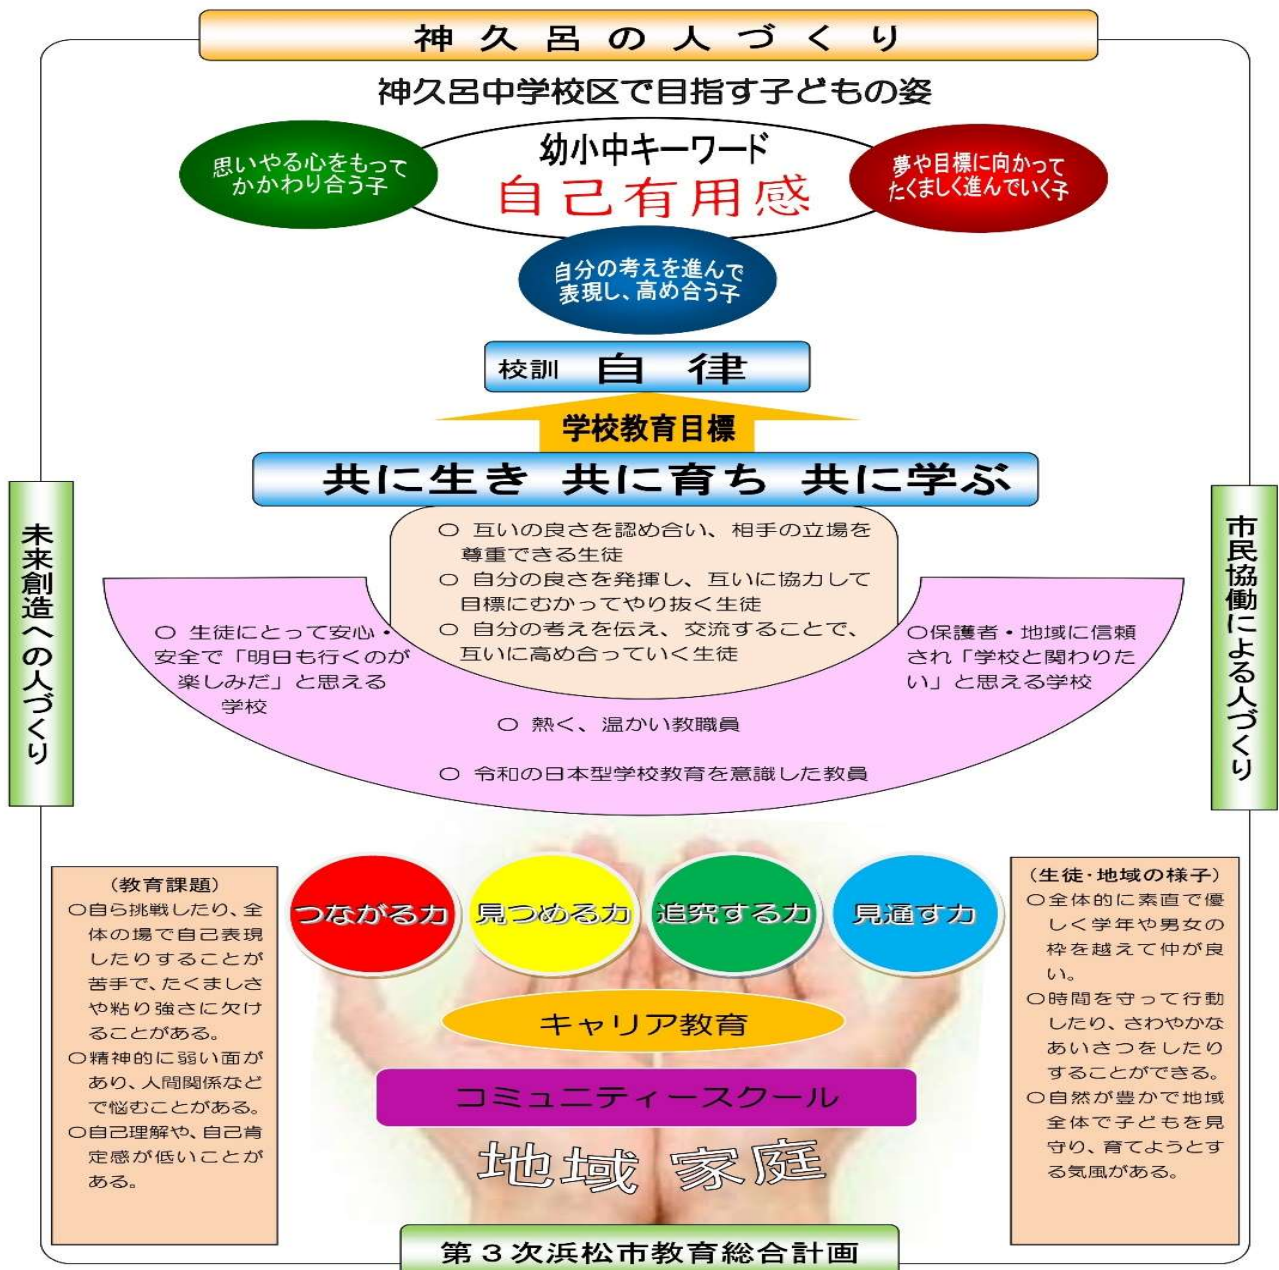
神久呂の人づくり

神久呂中学校区で目指す子どもの姿

思いやる心をもってかかわり合う子

幼小中キーワード
自己有用感

夢や目標に向かってたくましく進んでいく子

自分の考えを進んで表現し、高め合う子

校訓　自　律

学校教育目標

共に生き　共に育ち　共に学ぶ

未来創造への人づくり

市民協働による人づくり

○ 互いの良さを認め合い、相手の立場を尊重できる生徒
○ 自分の良さを発揮し、互いに協力して目標にむかってやり抜く生徒
○ 自分の考えを伝え、交流することで、互いに高め合っていく生徒

○ 生徒にとって安心・安全で「明日も行くのが楽しみだ」と思える学校

○保護者・地域に信頼され「学校と関わりたい」と思える学校

○ 熱く、温かい教職員

○ 令和の日本型学校教育を意識した教員

（教育課題）
○自ら挑戦したり、全体の場で自己表現したりすることが苦手で、たくましさや粘り強さに欠けることがある。
○精神的に弱い面があり、人間関係などで悩むことがある。
○自己理解や、自己肯定感が低いことがある。

つながる力　見つめる力　追究する力　見通す力

キャリア教育

コミュニティースクール

地域　家庭

（生徒・地域の様子）
○全体的に素直で優しく学年や男女の枠を越えて仲が良い。
○時間を守って行動したり、さわやかなあいさつをしたりすることができる。
○自然が豊かで地域全体で子どもを見守り、育てようとする気風がある。

第３次浜松市教育総合計画